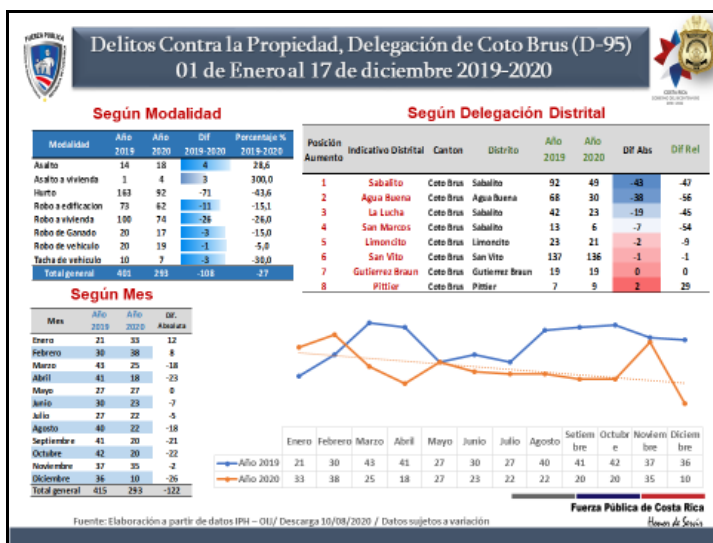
FUERZA PÚBLICA

Delitos Contra la Propiedad, Delegación de Coto Brus (D-95)
01 de Enero al 17 de diciembre 2019-2020

COSTA RICA

Según Modalidad

| Modalidad | Año 2019 | Año 2020 | Dif 2019-2020 | Porcentaje % 2019-2020 |
|---|---|---|---|---|
| Asalto | 14 | 18 | 4 | 28,6 |
| Asalto a vivienda | 1 | 4 | 3 | 300,0 |
| Hurto | 163 | 92 | -71 | -43,6 |
| Robo a edificacion | 73 | 62 | -11 | -15,1 |
| Robo a vivienda | 100 | 74 | -26 | -26,0 |
| Robo de Ganado | 20 | 17 | -3 | -15,0 |
| Robo de vehiculo | 20 | 19 | -1 | -5,0 |
| Tacha de vehiculo | 10 | 7 | -3 | -30,0 |
| Total general | 401 | 293 | -108 | -27 |

Según Delegación Distrital

| Posición Aumento | Indicativo Distrital | Canton | Distrito | Año 2019 | Año 2020 | Dif Abs | Dif Rel |
|---|---|---|---|---|---|---|---|
| 1 | Sabalito | Coto Brus | Sabalito | 92 | 49 | -43 | -47 |
| 2 | Agua Buena | Coto Brus | Agua Buena | 68 | 30 | -38 | -56 |
| 3 | La Lucha | Coto Brus | Sabalito | 42 | 23 | -19 | -45 |
| 4 | San Marcos | Coto Brus | Sabalito | 13 | 6 | -7 | -54 |
| 5 | Limoncito | Coto Brus | Limoncito | 23 | 21 | -2 | -9 |
| 6 | San Vito | Coto Brus | San Vito | 137 | 136 | -1 | -1 |
| 7 | Gutierrez Braun | Coto Brus | Gutierrez Braun | 19 | 19 | 0 | 0 |
| 8 | Pittier | Coto Brus | Pittier | 7 | 9 | 2 | 29 |

Según Mes

| Mes | Año 2019 | Año 2020 | Dif. Absoluta |
|---|---|---|---|
| Enero | 21 | 33 | 12 |
| Febrero | 30 | 38 | 8 |
| Marzo | 43 | 25 | -18 |
| Abril | 41 | 18 | -23 |
| Mayo | 27 | 27 | 0 |
| Junio | 30 | 23 | -7 |
| Julio | 27 | 22 | -5 |
| Agosto | 40 | 22 | -18 |
| Septiembre | 41 | 20 | -21 |
| Octubre | 42 | 20 | -22 |
| Noviembre | 37 | 35 | -2 |
| Diciembre | 36 | 10 | -26 |
| Total general | 415 | 293 | -122 |

| | Enero | Febrero | Marzo | Abril | Mayo | Junio | Julio | Agosto | Setiembre | Octubre | Noviembre | Diciembre |
|---|---|---|---|---|---|---|---|---|---|---|---|---|
| Año 2019 | 21 | 30 | 43 | 41 | 27 | 30 | 27 | 40 | 41 | 42 | 37 | 36 |
| Año 2020 | 33 | 38 | 25 | 18 | 27 | 23 | 22 | 22 | 20 | 20 | 35 | 10 |

Fuente: Elaboración a partir de datos IPH – OIJ/ Descarga 10/08/2020 / Datos sujetos a variación

Fuerza Pública de Costa Rica
Honor de Servir